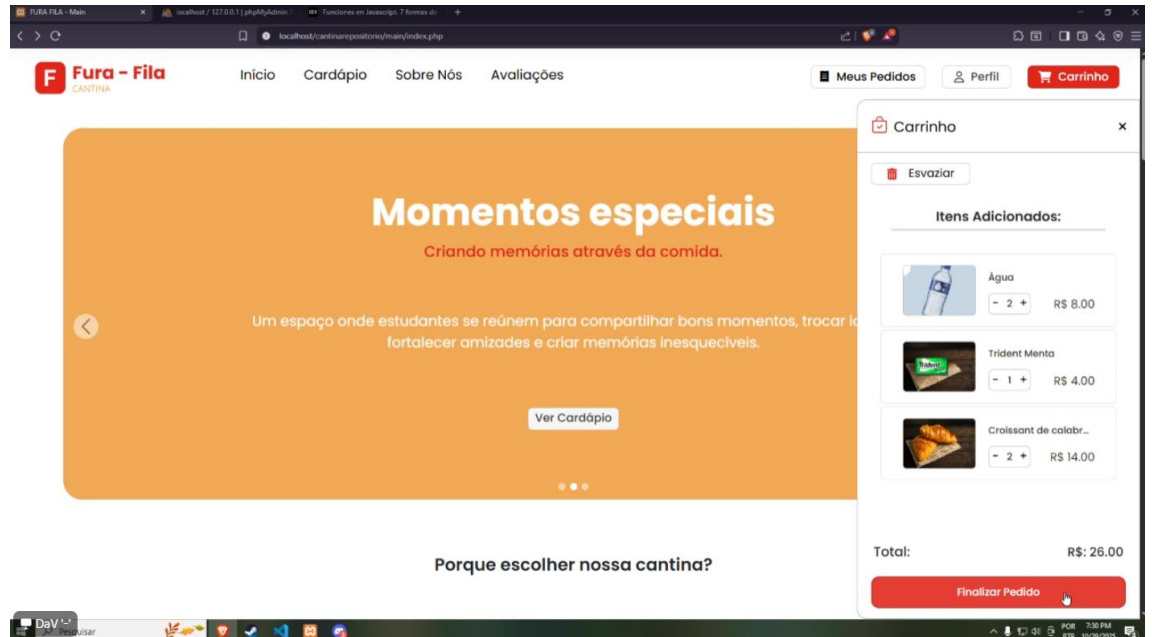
FURA FILA - Main | localhost / 127.0.0.1 | phpMyAdmin | Funciones en Javascript: 7 formas de

localhost/cantinarepositorio/main/index.php

F Fura - Fila CANTINA

Início Cardápio Sobre Nós Avaliações

Meus Pedidos Perfil Carrinho

Momentos especiais

Criando memórias através da comida.

Um espaço onde estudantes se reúnem para compartilhar bons momentos, trocar i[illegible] fortalecer amizades e criar memórias inesquecíveis.

Ver Cardápio

Porque escolher nossa cantina?

Carrinho ×

Esvaziar

Itens Adicionados:

Água
- 2 + R$ 8.00

Trident Menta
- 1 + R$ 4.00

Croissant de calabr...
- 2 + R$ 14.00

Total: R$: 26.00

Finalizar Pedido

DaV

Pesquisar

POR 7:30 PM